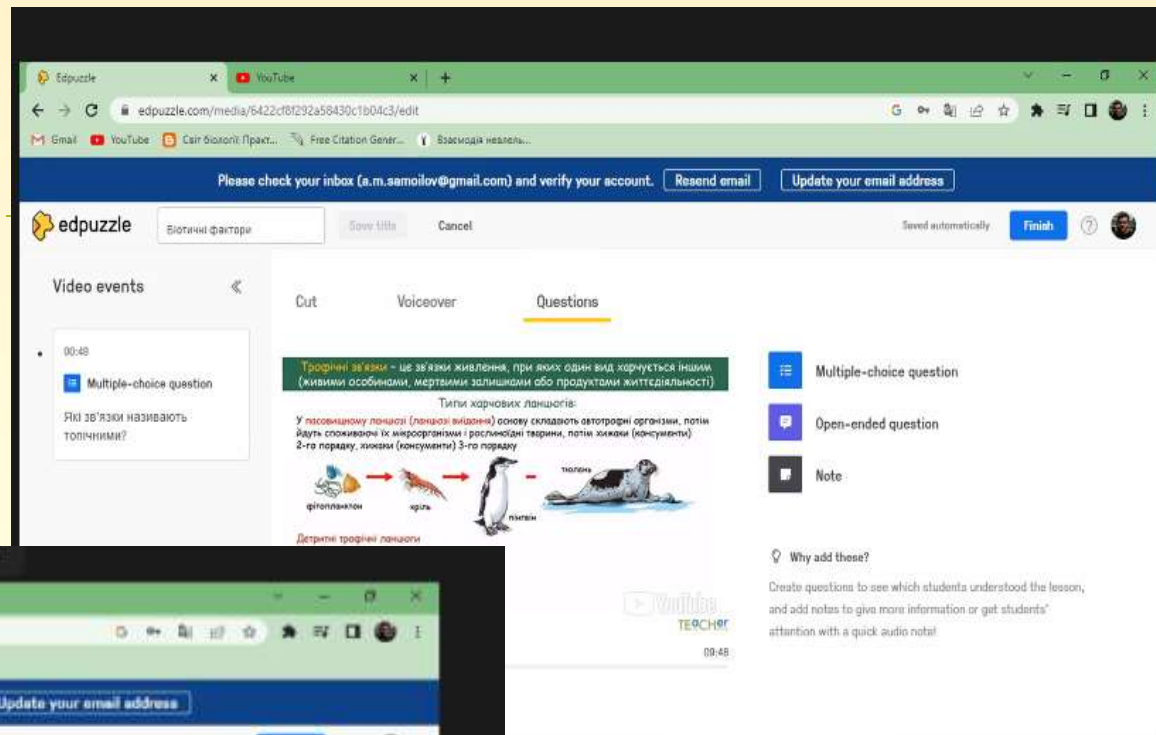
Edpuzzle × YouTube × +

edpuzzle.com/media/6422cf8f292a58430c1b04c3/edit

Gmail YouTube Світ біології: Практ... Free Citation Gener... Взаємодія незалеж...

Please check your inbox (a.m.samoilov@gmail.com) and verify your account. Resend email Update your email address

edpuzzle Біотичні фактори Save title Cancel Saved automatically Finish

Video events

00:48

Multiple-choice question

Які зв'язки називають топічними?

Cut Voiceover Questions

Трофічні зв'язки – це зв'язки живлення, при яких один вид харчується іншим (живими особинами, мертвими залишками або продуктами життєдіяльності)

Типи харчових ланцюгів:

У пасовищному ланцюзі (ланцюзі виїдання) основу складають автотрофні організми, потім йдуть споживаючі їх мікроорганізми і рослиноїдні тварини, потім хижаки (консументи) 2-го порядку, хижаки (консументи) 3-го порядку

фітопланктон криль пінгвін тюлень

Детритні трофічні ланцюги

YouTube

TEACHer

09:48

Multiple-choice question

Open-ended question

Note

Why add these?

Create questions to see which students understood the lesson, and add notes to give more information or get students' attention with a quick audio note!

Update your email address